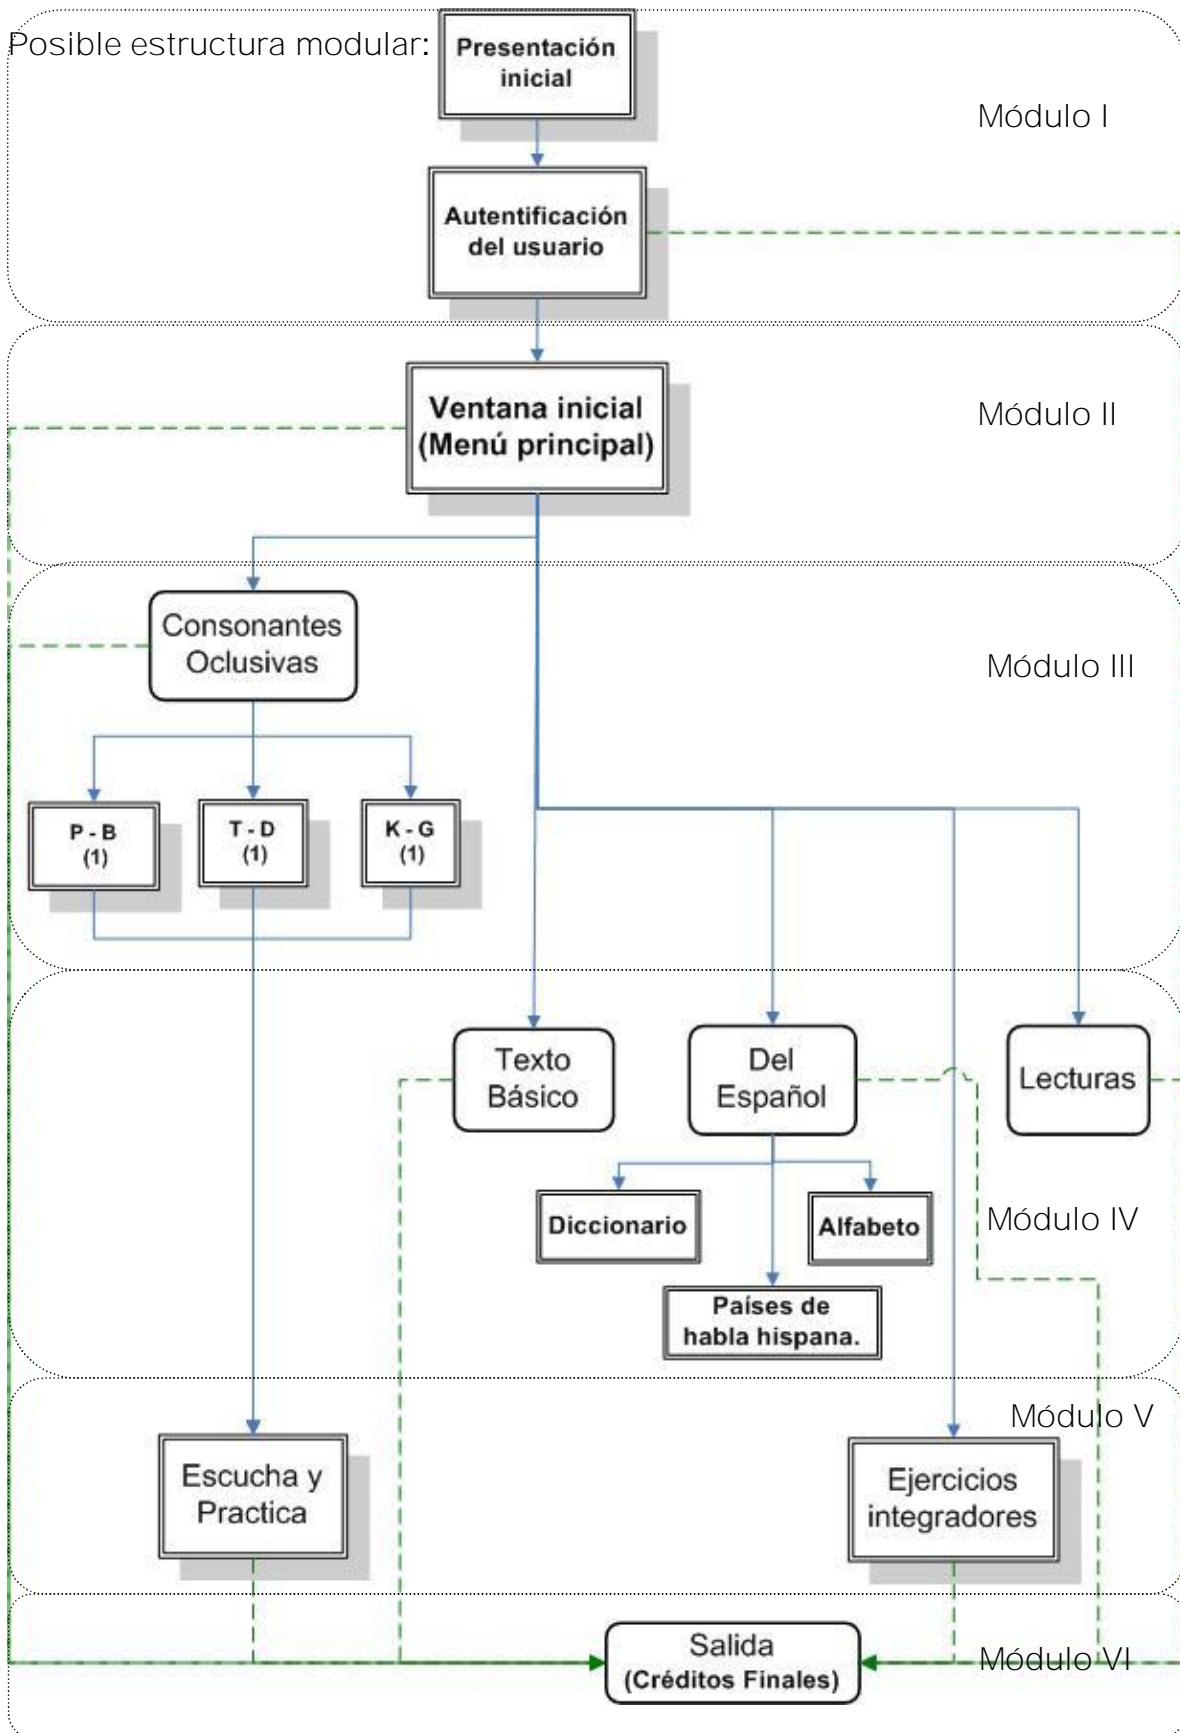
Posible estructura modular:

Presentación inicial

Módulo I

Autentificación del usuario

Ventana inicial (Menú principal)

Módulo II

Consonantes Oclusivas

Módulo III

P - B (1)

T - D (1)

K - G (1)

Texto Básico

Del Español

Lecturas

Diccionario

Alfabeto

Módulo IV

Países de habla hispana.

Módulo V

Escucha y Practica

Ejercicios integradores

Salida (Créditos Finales)

Módulo VI